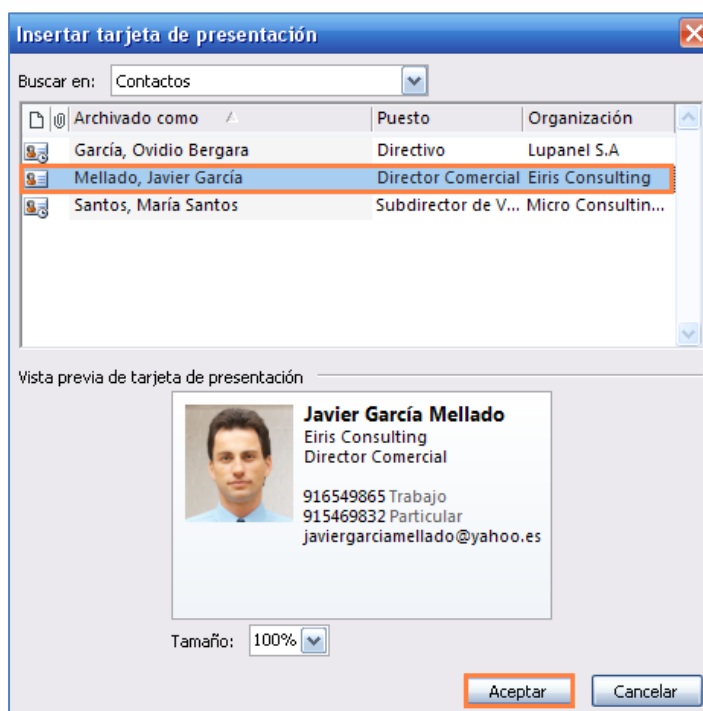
Insertar tarjeta de presentación

Buscar en: Contactos

| Archivado como | Puesto | Organización |
|---|---|---|
| García, Ovidio Bergara | Directivo | Lupanel S.A |
| Mellado, Javier García | Director Comercial | Eiris Consulting |
| Santos, María Santos | Subdirector de V... | Micro Consultin... |

Vista previa de tarjeta de presentación

Javier García Mellado
Eiris Consulting
Director Comercial

916549865 Trabajo
915469832 Particular
javiergarciamellado@yahoo.es

Tamaño: 100%

Aceptar Cancelar